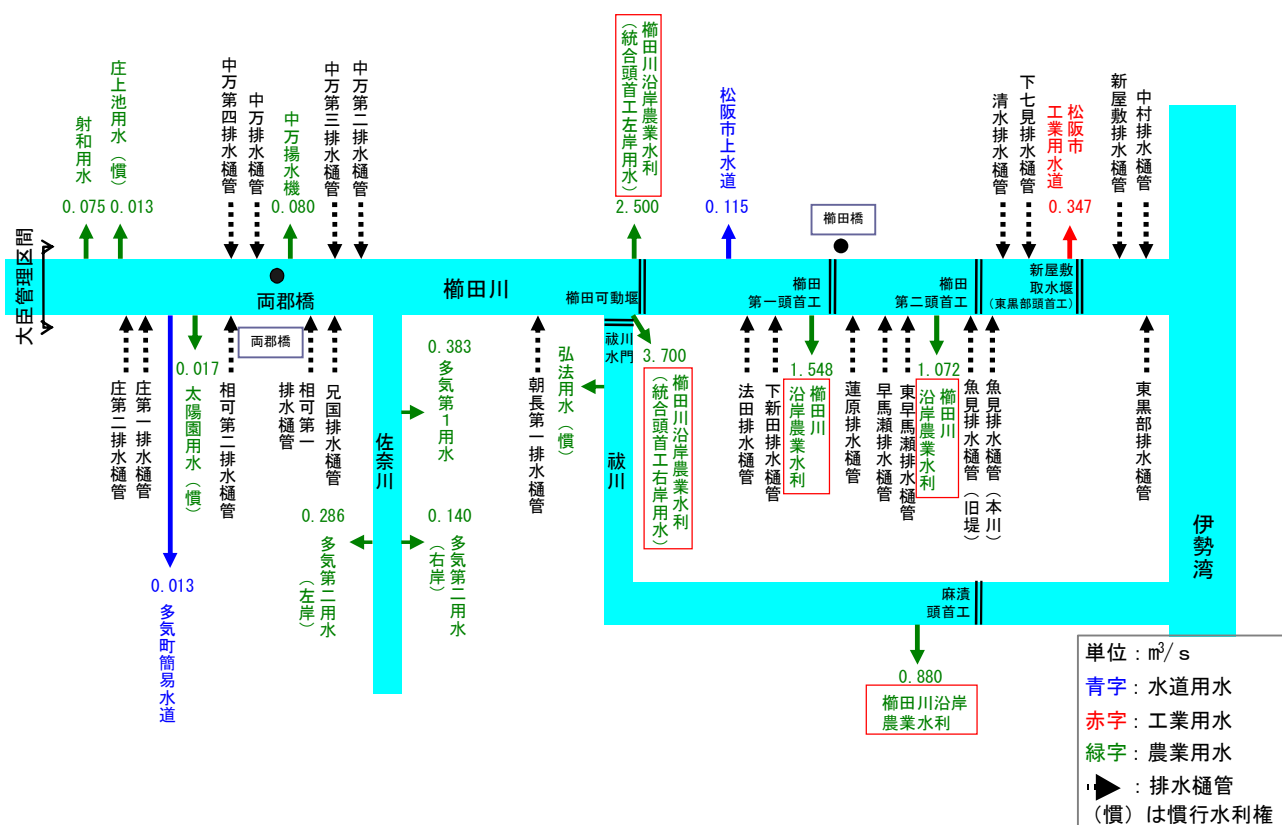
大臣管理区間

射和用水
0.075

庄上池用水（慣）
0.013

中万第四排水樋管

中万排水樋管

中万揚水機
0.080

中万第三排水樋管

中万第二排水樋管

櫛田川沿岸農業水利（統合頭首工左岸用水）
2.500

松阪市上水道
0.115

櫛田橋

清水排水樋管

下七見排水樋管

松阪市工業用水道
0.347

新屋敷排水樋管

中村排水樋管

両郡橋

櫛田川

櫛田可動堰

櫛田第一頭首工

櫛田第二頭首工

新屋敷取水堰（東黒部頭首工）

庄第二排水樋管

庄第一排水樋管

0.017
太陽園用水（慣）

0.013
多気町簡易水道

両郡橋

相可第二排水樋管

相可第一排水樋管

兄国排水樋管

佐奈川

0.383
多気第1用水

0.286
多気第二用水（左岸）

0.140
多気第二用水（右岸）

朝長第一排水樋管

弘法用水（慣）

祓川水門

祓川

3.700
櫛田川沿岸農業水利（統合頭首工右岸用水）

法田排水樋管

下新田排水樋管

1.548
櫛田川沿岸農業水利

蓮原排水樋管

早馬瀬排水樋管

東早馬瀬排水樋管

1.072
櫛田川沿岸農業水利

魚見排水樋管（旧堤）

魚見排水樋管（本川）

東黒部排水樋管

伊勢湾

麻績頭首工

0.880
櫛田川沿岸農業水利

単位：$m^3$/s
青字：水道用水
赤字：工業用水
緑字：農業用水
：排水樋管
（慣）は慣行水利権